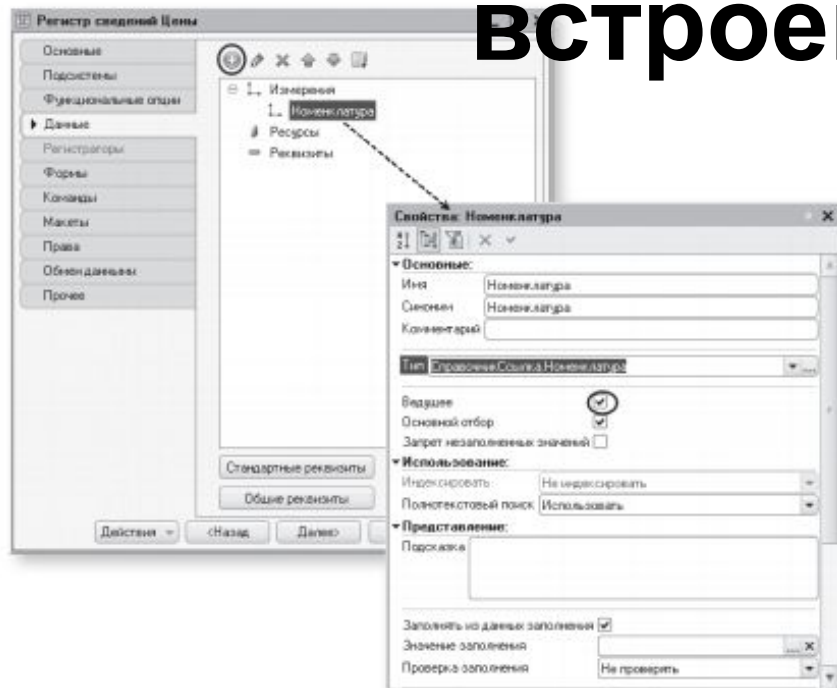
встрое

Регистр сведений Цены

Основные
Подсистемы
Функциональные опции
Данные
Регистраторы
Формы
Команды
Макеты
Права
Обмен данными
Прочее

Измерения
Номенклатура
Ресурсы
Реквизиты

Стандартные реквизиты
Общие реквизиты

Действия
<Назад
Далее>

Свойства: Номенклатура

Основные:
Имя Номенклатура
Синоним Номенклатура
Комментарий

Тип СправочникСсылка.Номенклатура

Ведущее
Основной отбор
Запрет незаполненных значений

Использование:
Индексировать Не индексировать
Полнотекстовый поиск Использовать

Представление:
Подсказка

Заполнять из данных заполнения
Значение заполнения
Проверка заполнения Не проверять